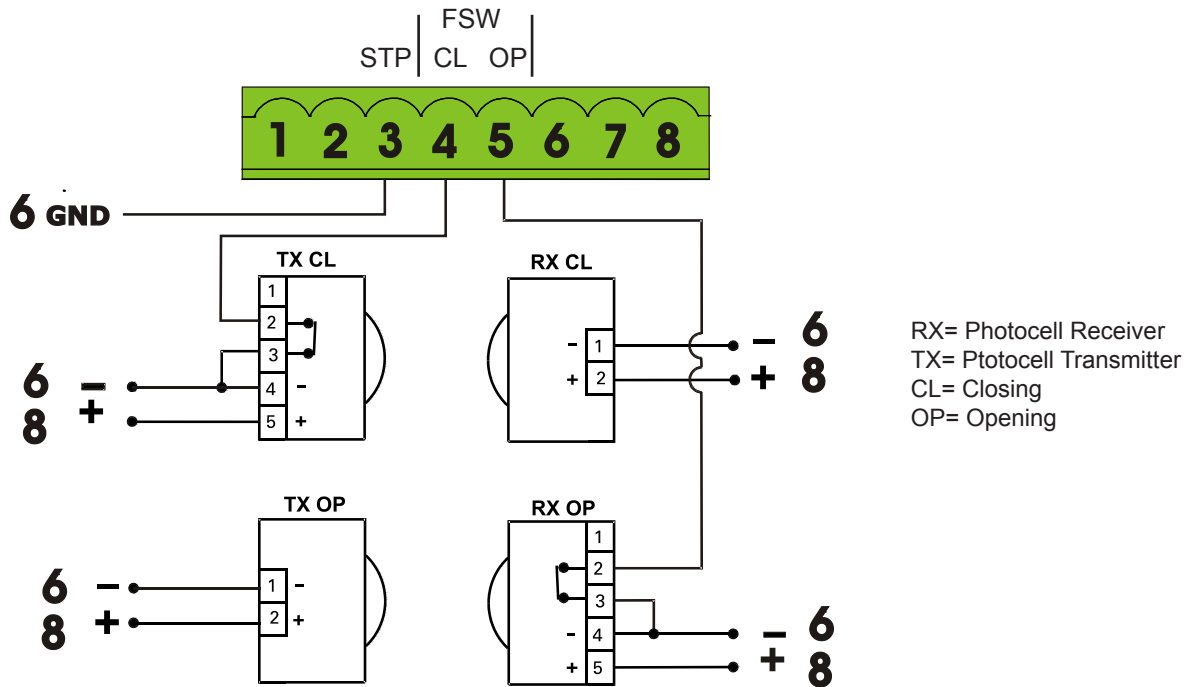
FSW
STP CL OP

1 2 3 4 5 6 7 8

6 GND

TX CL
1
2
3
4 -
5 +

6 −
8 +

RX CL
- 1
+ 2

− 6
+ 8

RX= Photocell Receiver
TX= Ptotocell Transmitter
CL= Closing
OP= Opening

TX OP
1 -
2 +

6 −
8 +

RX OP
1
2
3
- 4
+ 5

− 6
+ 8